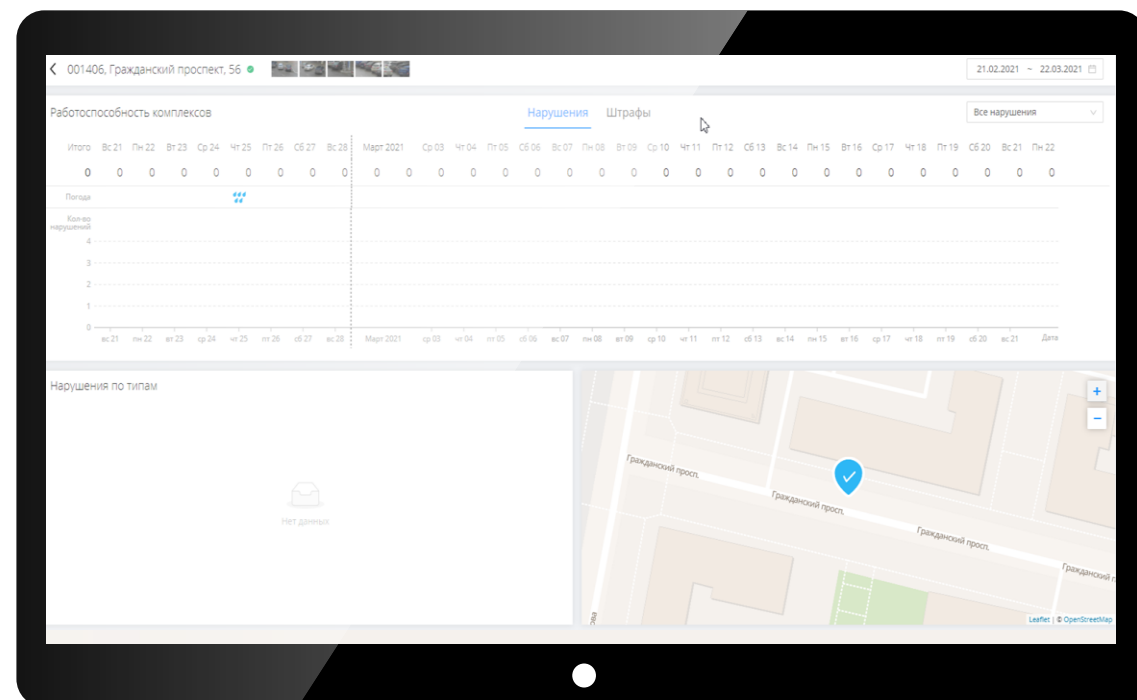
001406, Гражданский проспект, 56

21.02.2021 ~ 22.03.2021

Работоспособность комплексов

Нарушения Штрафы

Все нарушения

| Итого | Вс 21 | Пн 22 | Вт 23 | Ср 24 | Чт 25 | Пт 26 | Сб 27 | Вс 28 | Март 2021 | Ср 03 | Чт 04 | Пт 05 | Сб 06 | Вс 07 | Пн 08 | Вт 09 | Ср 10 | Чт 11 | Пт 12 | Сб 13 | Вс 14 | Пн 15 | Вт 16 | Ср 17 | Чт 18 | Пт 19 | Сб 20 | Вс 21 | Пн 22 |
|---|---|---|---|---|---|---|---|---|---|---|---|---|---|---|---|---|---|---|---|---|---|---|---|---|---|---|---|---|---|
| 0 | 0 | 0 | 0 | 0 | 0 | 0 | 0 | 0 | 0 | 0 | 0 | 0 | 0 | 0 | 0 | 0 | 0 | 0 | 0 | 0 | 0 | 0 | 0 | 0 | 0 | 0 | 0 | 0 | 0 |

Погода

Кол-во нарушений

4
3
2
1
0

вс 21 пн 22 вт 23 ср 24 чт 25 пт 26 сб 27 вс 28 Март 2021 ср 03 чт 04 пт 05 сб 06 вс 07 пн 08 вт 09 ср 10 чт 11 пт 12 сб 13 вс 14 пн 15 вт 16 ср 17 чт 18 пт 19 сб 20 вс 21 Дата

Нарушения по типам

Нет данных

+
−

Гражданский просп.
Гражданский просп.
Гражданский просп.
Гражданский п

Leaflet | © OpenStreetMap